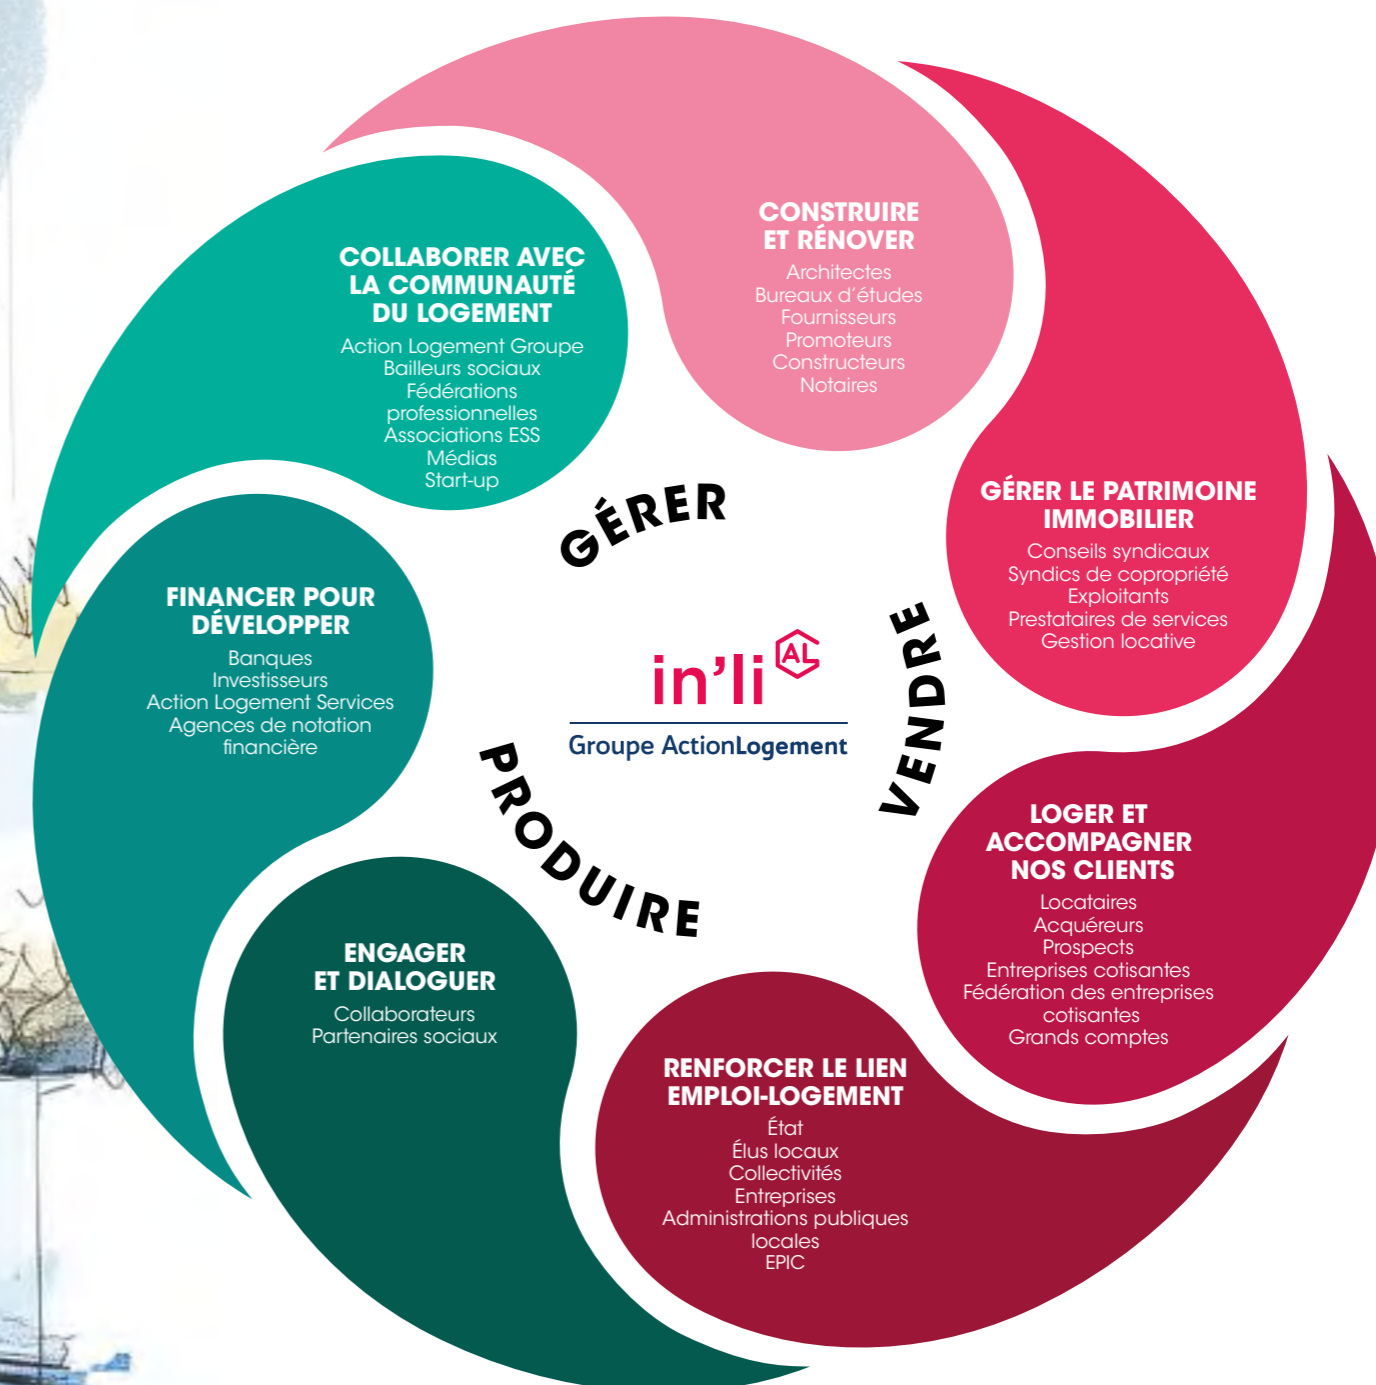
CONSTRUIRE ET RÉNOVER
Architectes
Bureaux d'études
Fournisseurs
Promoteurs
Constructeurs
Notaires

GÉRER LE PATRIMOINE IMMOBILIER
Conseils syndicaux
Syndics de copropriété
Exploitants
Prestataires de services
Gestion locative

LOGER ET ACCOMPAGNER NOS CLIENTS
Locataires
Acquéreurs
Prospects
Entreprises cotisantes
Fédération des entreprises cotisantes
Grands comptes

RENFORCER LE LIEN EMPLOI-LOGEMENT
État
Élus locaux
Collectivités
Entreprises
Administrations publiques locales
EPIC

ENGAGER ET DIALOGUER
Collaborateurs
Partenaires sociaux

FINANCER POUR DÉVELOPPER
Banques
Investisseurs
Action Logement Services
Agences de notation financière

COLLABORER AVEC LA COMMUNAUTÉ DU LOGEMENT
Action Logement Groupe
Bailleurs sociaux
Fédérations professionnelles
Associations ESS
Médias
Start-up

GÉRER

VENDRE

PRODUIRE

in'li AL
Groupe ActionLogement